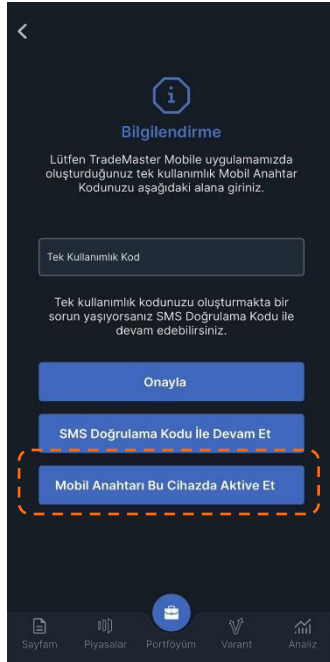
Bilgilendirme

Lütfen TradeMaster Mobile uygulamamızda oluşturduğunuz tek kullanımlık Mobil Anahtar Kodunuzu aşağıdaki alana giriniz.

Tek Kullanımlık Kod

Tek kullanımlık kodunuzu oluşturmakta bir sorun yaşıyorsanız SMS Doğrulama Kodu ile devam edebilirsiniz.

Onayla

SMS Doğrulama Kodu İle Devam Et

Mobil Anahtarı Bu Cihazda Aktive Et

Sayfam Piyasalar Portföyüm Varant Analiz